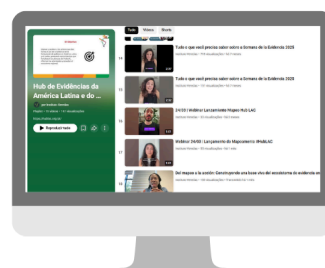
Hub de Evidências da América Latina e do ...

Reproduzir tudo

Tudo Vídeos Shorts

Tudo o que você precisa saber sobre a Semana da Evidência 2020

Tudo o que você precisa saber sobre a Semana da Evidência 2020

24/03 | Webinar Lançamento Mapeo HUB LAC

Webinar 24/03 | Lançamento do Mapeamento @HubLAC

Del mapeo a la acción: Construyendo una base viva del ecosistema de evidencia en